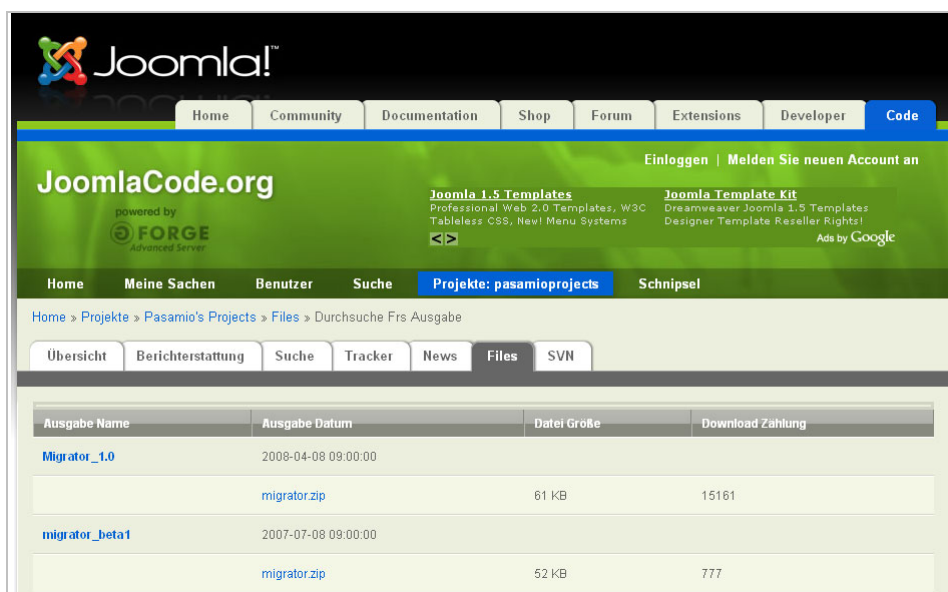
Joomla!™

Home Community Documentation Shop Forum Extensions Developer Code

Einloggen | Melden Sie neuen Account an

JoomlaCode.org

powered by FORGE Advanced Server

Joomla 1.5 Templates
Professional Web 2.0 Templates, W3C Tableless CSS, New! Menu Systems

Joomla Template Kit
Dreamweaver Joomla 1.5 Templates Designer Template Reseller Rights!

Ads by Google

Home Meine Sachen Benutzer Suche Projekte: pasamioprojects Schnipsel

Home » Projekte » Pasamio's Projects » Files » Durchsuche Frs Ausgabe

Übersicht Berichterstattung Suche Tracker News Files SVN

| Ausgabe Name | Ausgabe Datum | Datei Größe | Download Zählung |
|---|---|---|---|
| Migrator_1.0 | 2008-04-08 09:00:00 | | |
| | migrator.zip | 61 KB | 15161 |
| migrator_beta1 | 2007-07-08 09:00:00 | | |
| | migrator.zip | 52 KB | 777 |